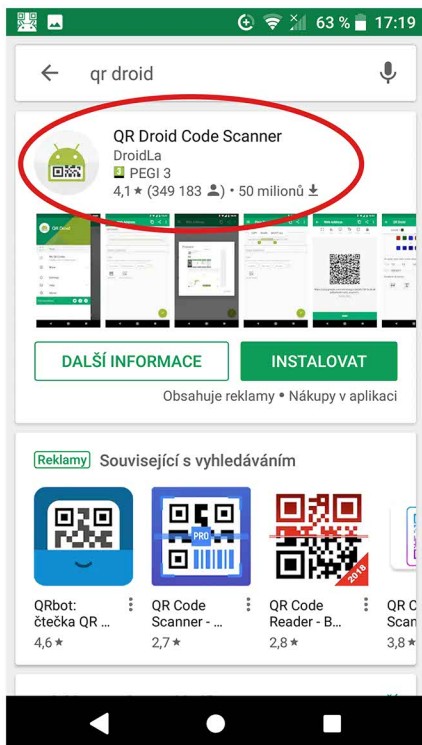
63 % 17:19

qr droid

QR Droid Code Scanner
DroidLa
PEGI 3
4,1 ★ (349 183) • 50 milionů

DALŠÍ INFORMACE
INSTALOVAT
Obsahuje reklamy • Nákupy v aplikaci

Reklamy Související s vyhledáváním

QRbot: čtečka QR ...
4,6 ★

QR Code Scanner - ...
2,7 ★

QR Code Reader - B...
2,8 ★

QR C Scan
3,8 ★